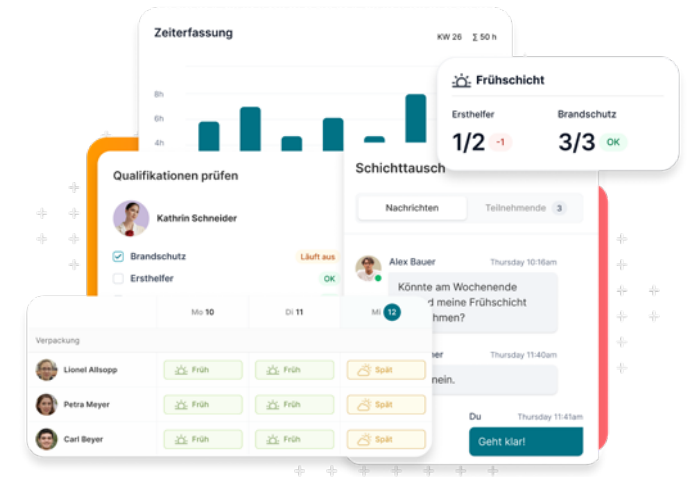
Zeiterfassung

KW 26 $\Sigma$ 50 h

8h

6h

4h

Frühschicht

Ersthelfer

1/2 -1

Brandschutz

3/3 OK

Qualifikationen prüfen

Kathrin Schneider

Brandschutz Läuft aus

Ersthelfer OK

Schichttausch

Nachrichten

Teilnehmende 3

Alex Bauer Thursday 10:16am

Könnte am Wochenende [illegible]d meine Frühschicht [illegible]hmen?

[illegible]er Thursday 11:40am

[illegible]nein.

Du Thursday 11:41am

Geht klar!

Mo 10

Di 11

Mi 12

Verpackung

| | | | |
|---|---|---|---|
| Lionel Allsopp | Früh | Früh | Spät |
| Petra Meyer | Früh | Früh | Spät |
| Carl Beyer | Früh | Früh | Spät |